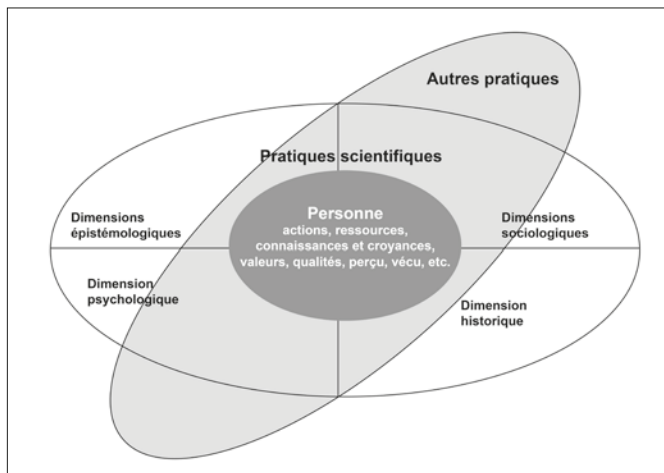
Autres pratiques

Pratiques scientifiques

Dimensions épistémologiques

Personne
actions, ressources, connaissances et croyances, valeurs, qualités, perçu, vécu, etc.

Dimensions sociologiques

Dimension psychologique

Dimension historique